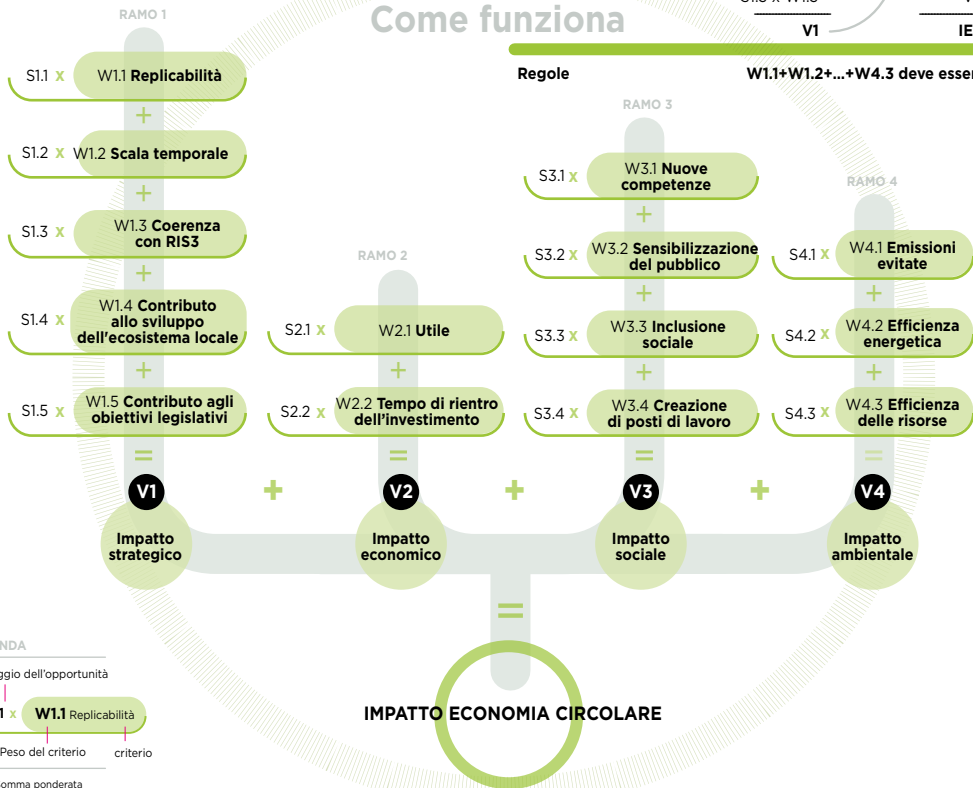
RAMO 1

Come funziona

S1.5 x W1.5

V1

IE

Regole

W1.1+W1.2+...+W4.3 deve esser

S1.1 x W1.1 Replicabilità

+

S1.2 x W1.2 Scala temporale

+

S1.3 x W1.3 Coerenza con RIS3

+

S1.4 x W1.4 Contributo allo sviluppo dell'ecosistema locale

+

S1.5 x W1.5 Contributo agli obiettivi legislativi

=

V1

Impatto strategico

+

RAMO 2

S2.1 x W2.1 Utile

+

S2.2 x W2.2 Tempo di rientro dell'investimento

=

V2

Impatto economico

+

RAMO 3

S3.1 x W3.1 Nuove competenze

+

S3.2 x W3.2 Sensibilizzazione del pubblico

+

S3.3 x W3.3 Inclusione sociale

+

S3.4 x W3.4 Creazione di posti di lavoro

=

V3

Impatto sociale

+

RAMO 4

S4.1 x W4.1 Emissioni evitate

+

S4.2 x W4.2 Efficienza energetica

+

S4.3 x W4.3 Efficienza delle risorse

=

V4

Impatto ambientale

=

IMPATTO ECONOMIA CIRCOLARE

NDA

ggio dell'opportunità

1 x W1.1 Replicabilità

Peso del criterio

criterio

omma ponderata